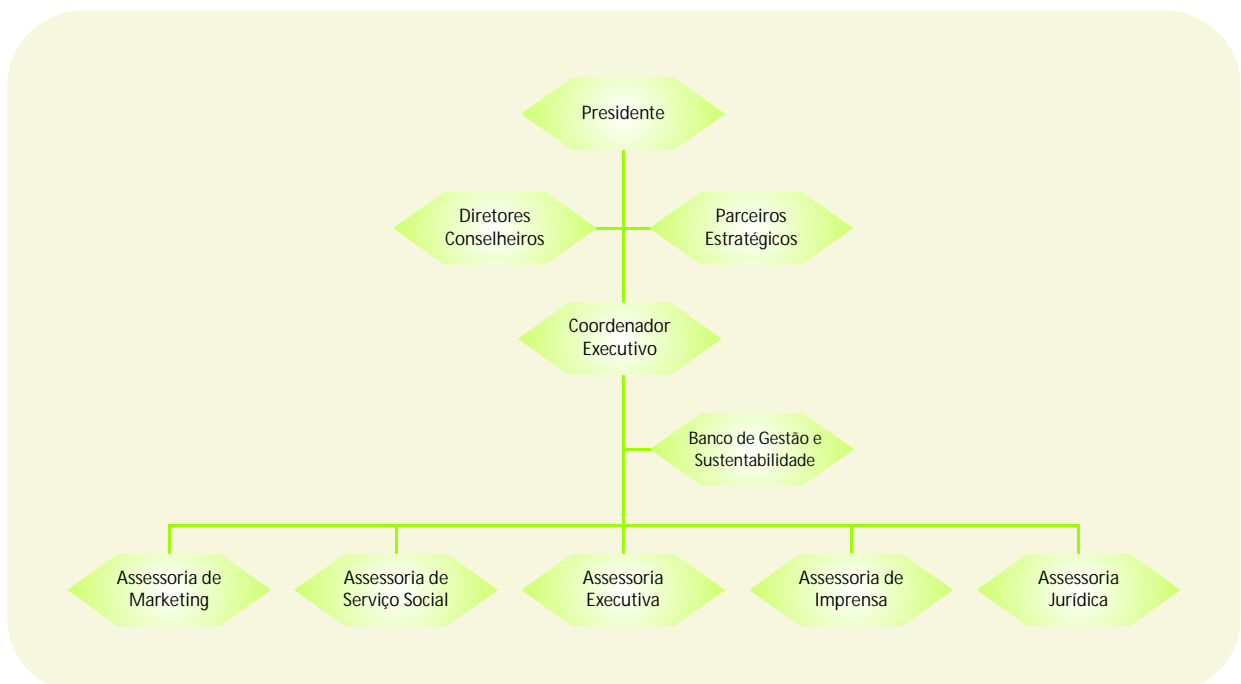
Presidente

Diretores Conselheiros

Parceiros Estratégicos

Coordenador Executivo

Banco de Gestão e Sustentabilidade

Assessoria de Marketing

Assessoria de Serviço Social

Assessoria Executiva

Assessoria de Imprensa

Assessoria Jurídica